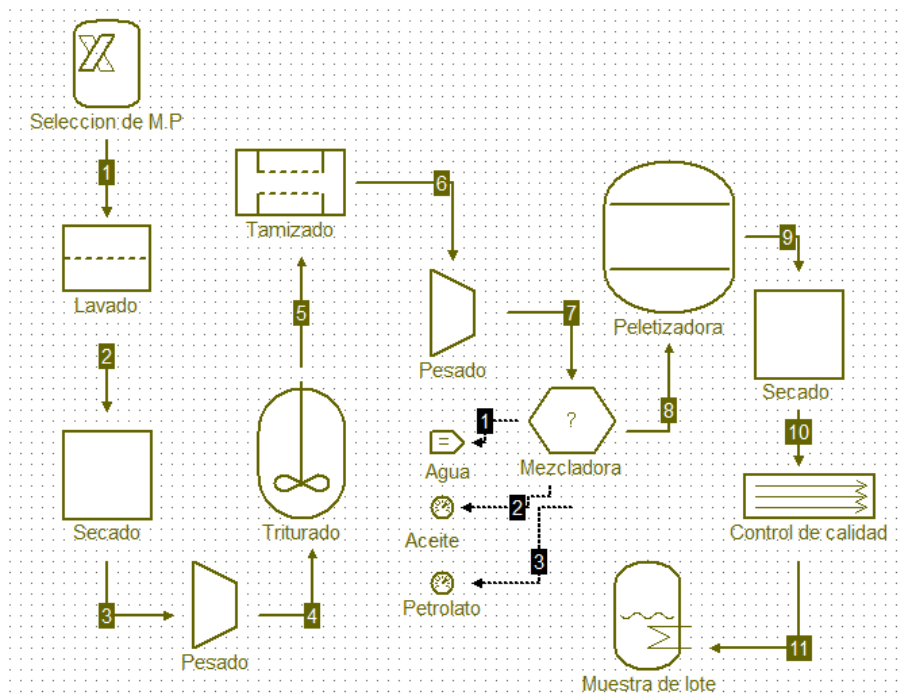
Seleccion de M.P

1

Lavado

2

Secado

3

Pesado

4

Triturado

5

Tamizado

6

Pesado

7

Mezcladora

?

1

Agua

2

Aceite

3

Petrolato

8

Peletizadora

9

Secado

10

Control de calidad

11

Muestra de lote